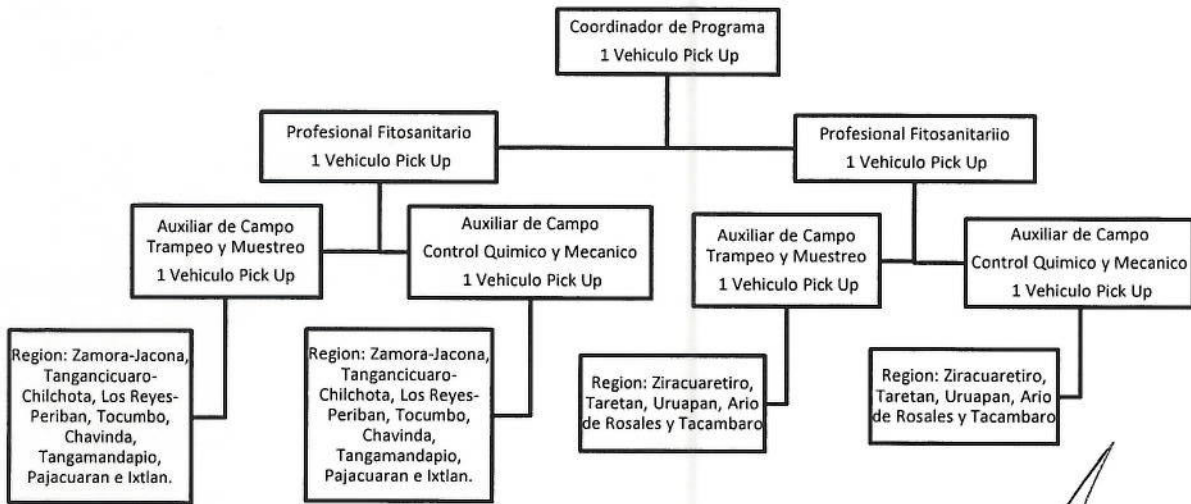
Coordinador de Programa
1 Vehiculo Pick Up

Profesional Fitosanitario
1 Vehiculo Pick Up

Auxiliar de Campo
Trampeo y Muestreo
1 Vehiculo Pick Up

Region: Zamora-Jacona, Tangancicuaro-Chilchota, Los Reyes-Periban, Tocumbo, Chavinda, Tangamandapio, Pajacuaran e Ixtlan.

Auxiliar de Campo
Control Quimico y Mecanico
1 Vehiculo Pick Up

Region: Zamora-Jacona, Tangancicuaro-Chilchota, Los Reyes-Periban, Tocumbo, Chavinda, Tangamandapio, Pajacuaran e Ixtlan.

Profesional Fitosanitariio
1 Vehiculo Pick Up

Auxiliar de Campo
Trampeo y Muestreo
1 Vehiculo Pick Up

Region: Ziracuaretiro, Taretan, Uruapan, Ario de Rosales y Tacambaro

Auxiliar de Campo
Control Quimico y Mecanico
1 Vehiculo Pick Up

Region: Ziracuaretiro, Taretan, Uruapan, Ario de Rosales y Tacambaro